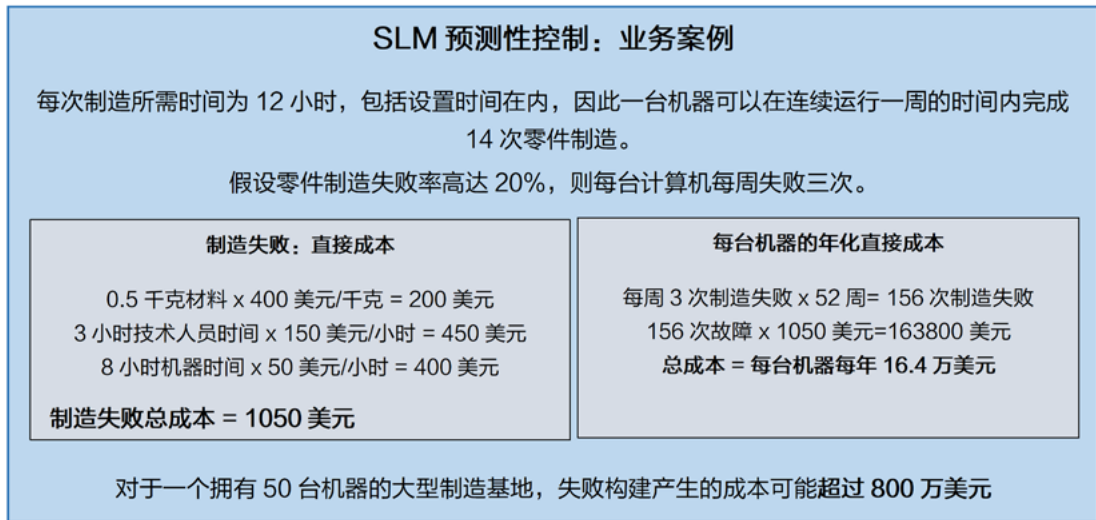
SLM 预测性控制：业务案例

每次制造所需时间为 12 小时，包括设置时间在内，因此一台机器可以在连续运行一周的时间内完成 14 次零件制造。

假设零件制造失败率高达 20%，则每台计算机每周失败三次。

制造失败：直接成本

0.5 千克材料 x 400 美元/千克 = 200 美元
3 小时技术人员时间 x 150 美元/小时 = 450 美元
8 小时机器时间 x 50 美元/小时 = 400 美元

制造失败总成本 = 1050 美元

每台机器的年化直接成本

每周 3 次制造失败 x 52 周= 156 次制造失败
156 次故障 x 1050 美元=163800 美元
总成本 = 每台机器每年 16.4 万美元

对于一个拥有 50 台机器的大型制造基地，失败构建产生的成本可能超过 800 万美元